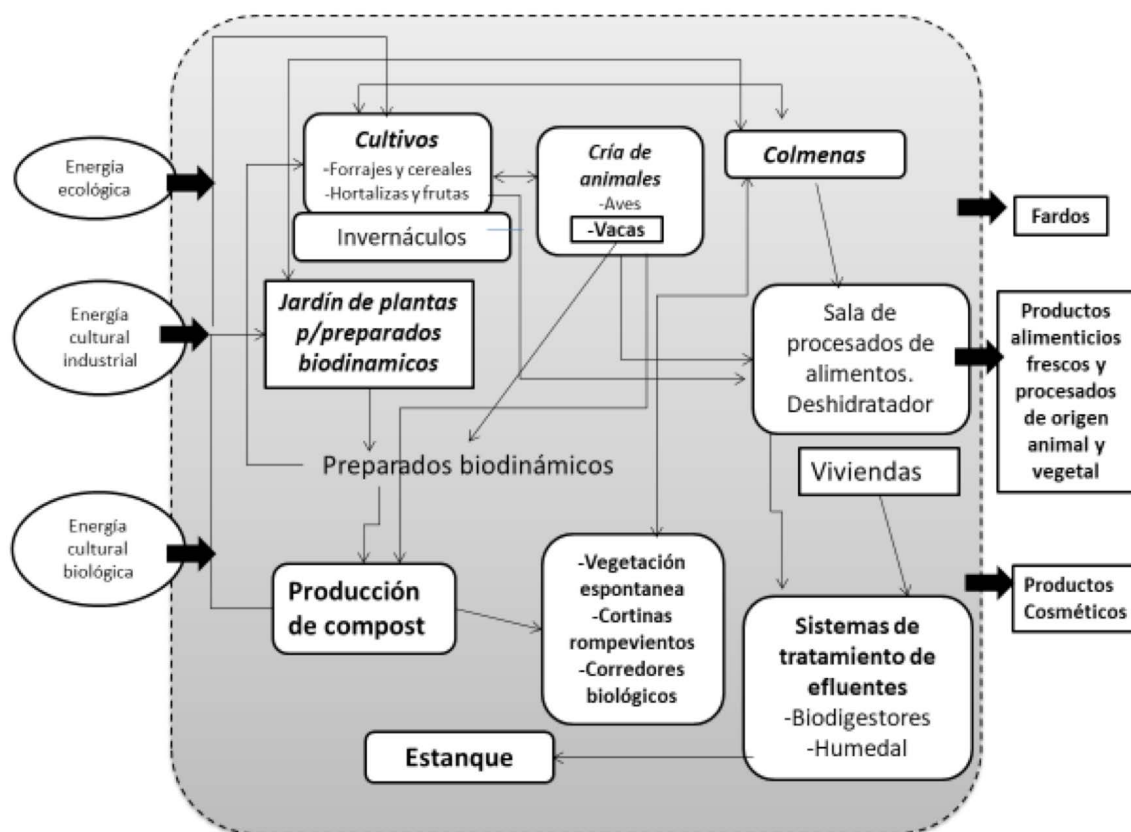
Energía ecológica

Energía cultural industrial

Energía cultural biológica

Cultivos
-Forrajes y cereales
-Hortalizas y frutas

Invernáculos

Cría de animales
-Aves
-Vacas

Colmenas

Fardos

Jardín de plantas p/preparados biodinamicos

Sala de procesados de alimentos. Deshidratador

Productos alimenticios frescos y procesados de origen animal y vegetal

Preparados biodinámicos

Viviendas

Producción de compost

-Vegetación espontanea
-Cortinas rompevientos
-Corredores biológicos

Productos Cosméticos

Sistemas de tratamiento de efluentes
-Biodigestores
-Humedal

Estanque